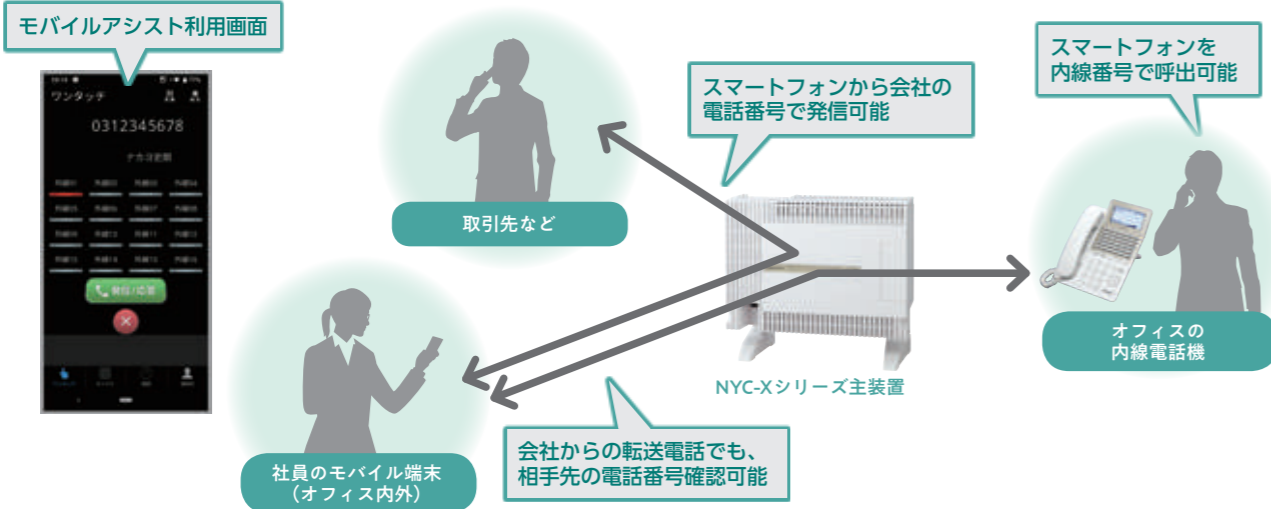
モバイルアシスト利用画面

ワンタッチ

0312345678

スマートフォンから会社の電話番号で発信可能

スマートフォンを内線番号で呼出可能

取引先など

NYC-Xシリーズ主装置

オフィスの内線電話機

社員のモバイル端末（オフィス内外）

会社からの転送電話でも、相手先の電話番号確認可能